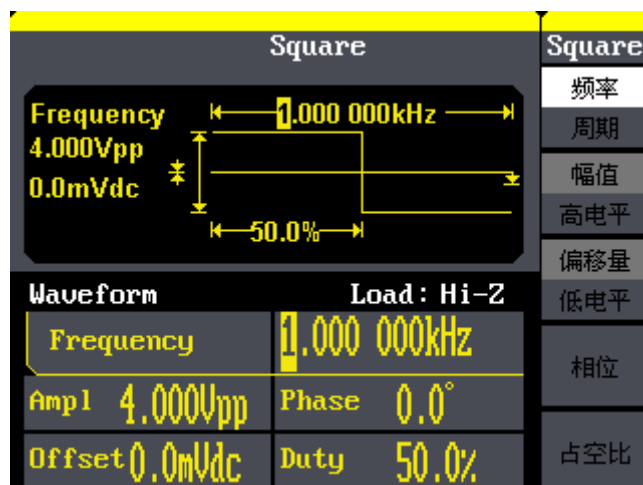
Square

Frequency 1.000 000kHz
4.000Vpp
0.0mVdc
50.0%

Waveform Load: Hi-Z

Frequency 1.000 000kHz

Ampl 4.000Vpp Phase 0.0°

Offset 0.0mVdc Duty 50.0%

Square
频率
周期
幅值
高电平
偏移量
低电平
相位
占空比